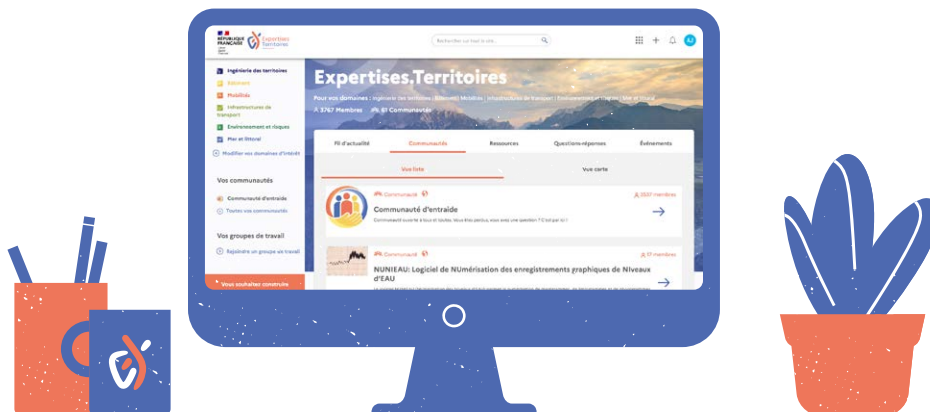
RÉPUBLIQUE FRANÇAISE

Expertises Territoires

Rechercher sur tout le site

AJ

Ingénierie des territoires

Bâtiment

Mobilités

Infrastructures de transport

Environnement et risques

Mer et littoral

Modifier vos domaines d'intérêt

Vos communautés

Communauté d'entraide

Toutes vos communautés

Vos groupes de travail

Rejoindre un groupe de travail

Vous souhaitez construire

Expertises.Territoires

Pour vos domaines : Ingénierie des territoires | Bâtiment | Mobilités | Infrastructures de transport | Environnement et risques | Mer et littoral

3767 Membres 61 Communautés

Fil d'actualité

Communautés

Ressources

Questions-réponses

Événements

Vue liste

Vue carte

Communauté

2507 membres

Communauté d'entraide

Communauté ouverte à tous et toutes. Vous êtes perdus, vous avez une question ? C'est par ici !

Communauté

31 membres

NUNIEAU: Logiciel de NUmérisation des enregistrements graphiques de Niveaux d'EAU

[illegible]